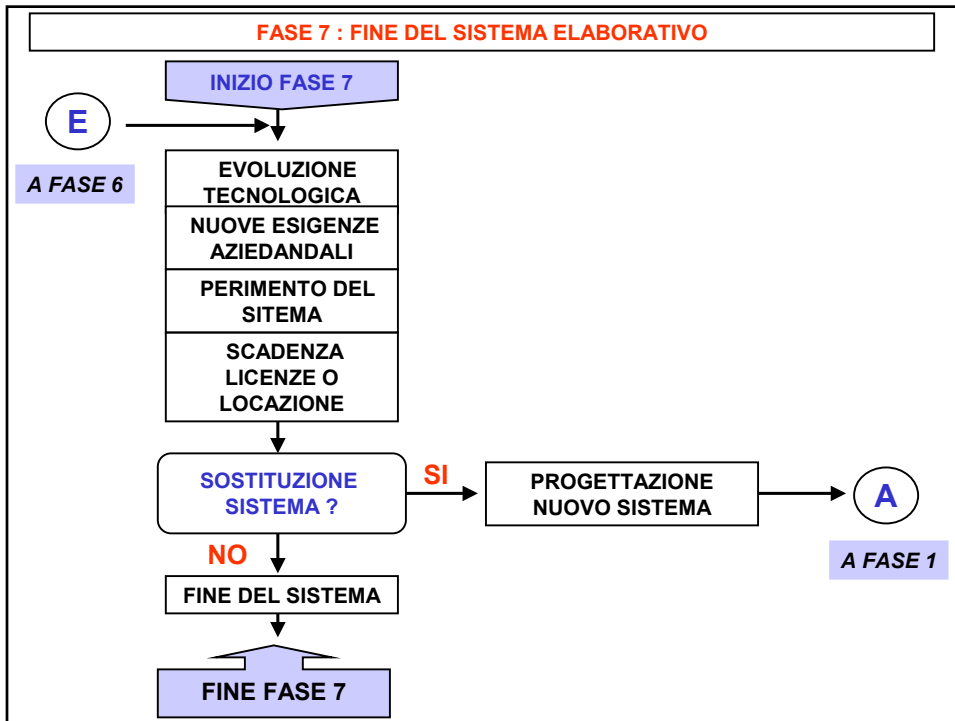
FASE 7 : FINE DEL SISTEMA ELABORATIVO

INIZIO FASE 7

E

A FASE 6

EVOLUZIONE TECNOLOGICA

NUOVE ESIGENZE AZIEDANDALI

PERIMENTO DEL SITEMA

SCADENZA LICENZE O LOCAZIONE

SOSTITUZIONE SISTEMA ?

SI

PROGETTAZIONE NUOVO SISTEMA

A

A FASE 1

NO

FINE DEL SISTEMA

FINE FASE 7